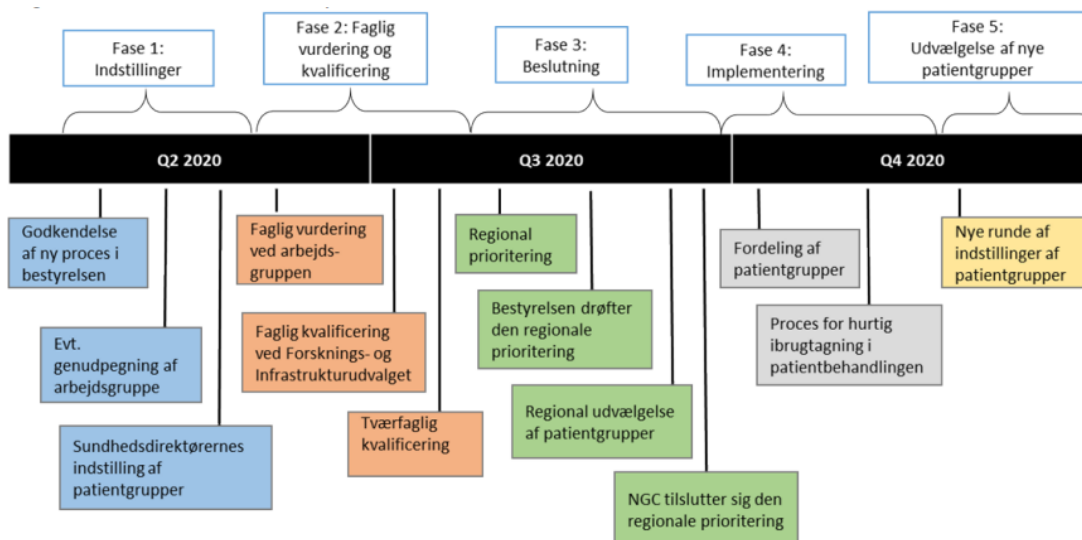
Fase 1: Indstillinger

Fase 2: Faglig vurdering og kvalificering

Fase 3: Beslutning

Fase 4: Implementering

Fase 5: Udvælgelse af nye patientgrupper

Q2 2020

Q3 2020

Q4 2020

Godkendelse af ny proces i bestyrelsen

Evt. genudpegning af arbejdsgruppe

Sundhedsdirektørernes indstilling af patientgrupper

Faglig vurdering ved arbejdsgruppen

Faglig kvalificering ved Forsknings- og Infrastrukturudvalget

Tværfaglig kvalificering

Regional prioritering

Bestyrelsen drøfter den regionale prioritering

Regional udvælgelse af patientgrupper

NGC tilslutter sig den regionale prioritering

Fordeling af patientgrupper

Proces for hurtig ibrugtagning i patientbehandlingen

Nye runde af indstillinger af patientgrupper